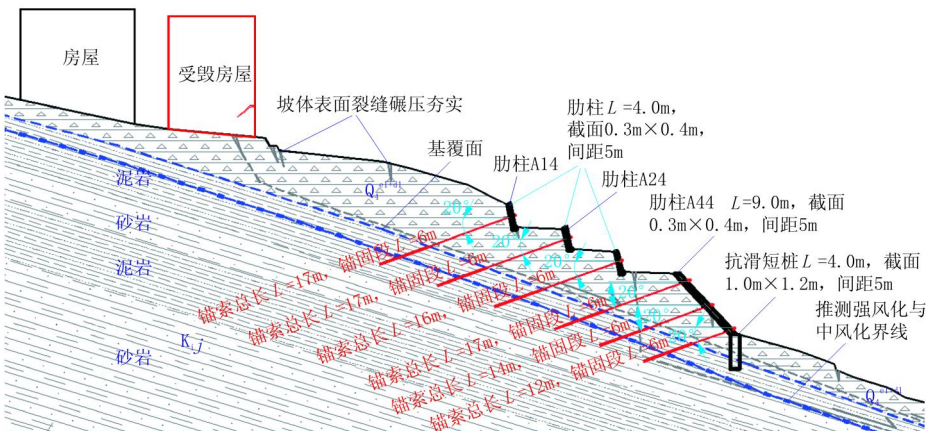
房屋

受毁房屋

坡体表面裂缝碾压夯实

肋柱 $L$ =4.0m，截面0.3m×0.4m，间距5m

基覆面

肋柱A14

肋柱A24

$Q_4^{el+dl}$

泥岩

砂岩

泥岩

砂岩

$K_1j$

20°

20°

20°

20°

20°

20°

肋柱A44 $L$=9.0m，截面0.3m×0.4m，间距5m

抗滑短桩 $L$ =4.0m，截面1.0m×1.2m，间距5m

推测强风化与中风化界线

锚索总长 $L$=17m，锚固段 $L$=6m

锚索总长 $L$=17m，锚固段 $L$=6m

锚索总长 $L$=16m，锚固段 $L$=6m

锚索总长 $L$=17m，锚固段 $L$=6m

锚索总长 $L$=14m，锚固段 $L$=6m

锚索总长 $L$=12m，锚固段 $L$=6m

$Q_4^{el+dl}$